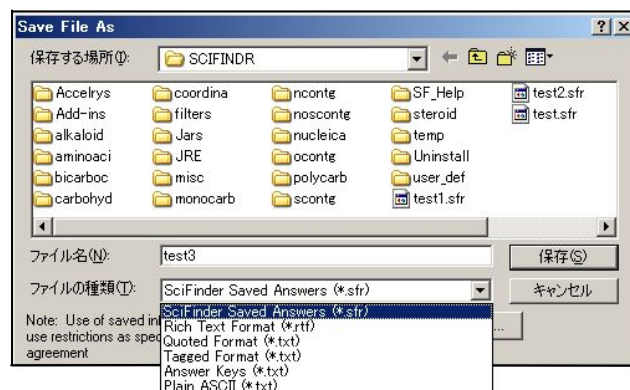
Save File As

? X

保存する場所(I): SCIFINDR

Accelrys
Add-ins
alkaloid
aminoaci
bicarboc
carbohyd
coordina
filters
Jars
JRE
misc
monocarb
nconte
noscont
nucleica
oconte
polycarb
sconte
SF_Help
steroid
temp
Uninstall
user_def
test1.sfr
test2.sfr
test.sfr

ファイル名(N): test3

保存(S)

ファイルの種類(T): SciFinder Saved Answers (*.sfr)

キャンセル

Note: Use of saved in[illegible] use restrictions as spec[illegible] agreement

SciFinder Saved Answers (*.sfr)
Rich Text Format (*.rtf)
Quoted Format (*.txt)
Tagged Format (*.txt)
Answer Keys (*.txt)
Plain ASCII (*.txt)